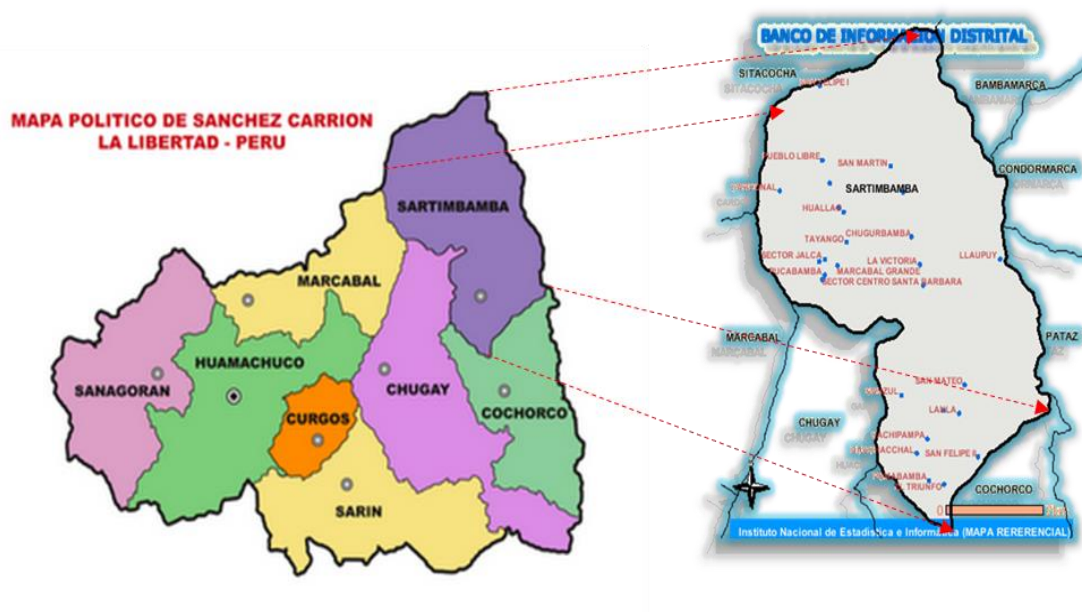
MAPA POLITICO DE SANCHEZ CARRION
LA LIBERTAD - PERU

SARTIMBAMBA
MARCABAL
HUAMACHUCO
SANAGORAN
CHUGAY
COCHORCO
CURGOS
SARIN

BANCO DE INFORM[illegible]ION DISTRITAL
SITACOCHA
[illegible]ELIPE I
BAMBAMARCA
PUEBLO LIBRE
SAN MARTIN
CONDORMARCA
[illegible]ENAL
SARTIMBAMBA
HUALLA
TAYANGO
CHUGURBAMBA
SECTOR JALCA
LA VICTORIA
LLAUPUY
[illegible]UCABAMBA
MARCABAL GRANDE
SECTOR CENTRO SANTA BARBARA
MARCABAL
PATAZ
SAN MATEO
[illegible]ZUL
LAULA
CHUGAY
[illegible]CHIPAMPA
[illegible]ACCHAL
SAN FELIPE II
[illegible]BAMBA
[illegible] TRIUNFO
COCHORCO
0 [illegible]
Instituto Nacional de Estadística e Informática (MAPA REREREНCIAL)